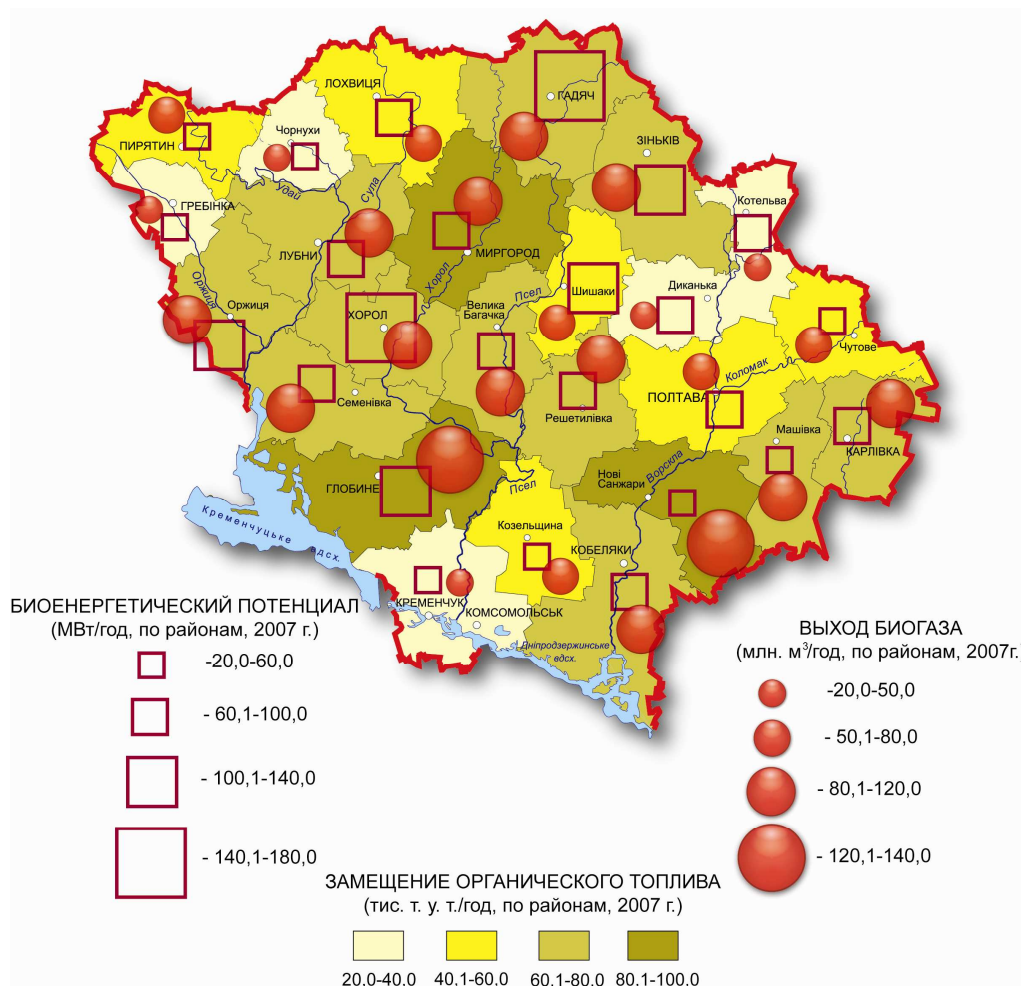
ЛОХВИЦЯ
ГАДЯЧ
ПИРЯТИН
Чорнухи
ЗІНЬКІВ
Удай
Сула
Котельва
ГРЕБІНКА
ЛУБНИ
МИРГОРОД
Хорол
Оржиця
Шишаки
Диканька
Оржиця
Псел
Велика Багачка
ХОРОЛ
Чутове
Коломак
Семенівка
ПОЛТАВА
Решетилівка
Машівка
КАРЛІВКА
Нові Санжари
ГЛОБИНЕ
Ворскла
Псел
Кременчуцьке вдсх.
Козельщина
КОБЕЛЯКИ
КРЕМЕНЧУК
КОМСОМОЛЬСЬК
Дніпродзержинське вдсх.

БИОЕНЕРГЕТИЧЕСКИЙ ПОТЕНЦИАЛ
(МВт/год, по районам, 2007 г.)
-20,0-60,0
- 60,1-100,0
- 100,1-140,0
- 140,1-180,0

ВЫХОД БИОГАЗА
(млн. м$^3$/год, по районам, 2007г.
-20,0-50,0
- 50,1-80,0
- 80,1-120,0
- 120,1-140,0

ЗАМЕЩЕНИЕ ОРГАНИЧЕСКОГО ТОПЛИВА
(тис. т. у. т./год, по районам, 2007 г.)
20,0-40,0
40,1-60,0
60,1-80,0
80,1-100,0